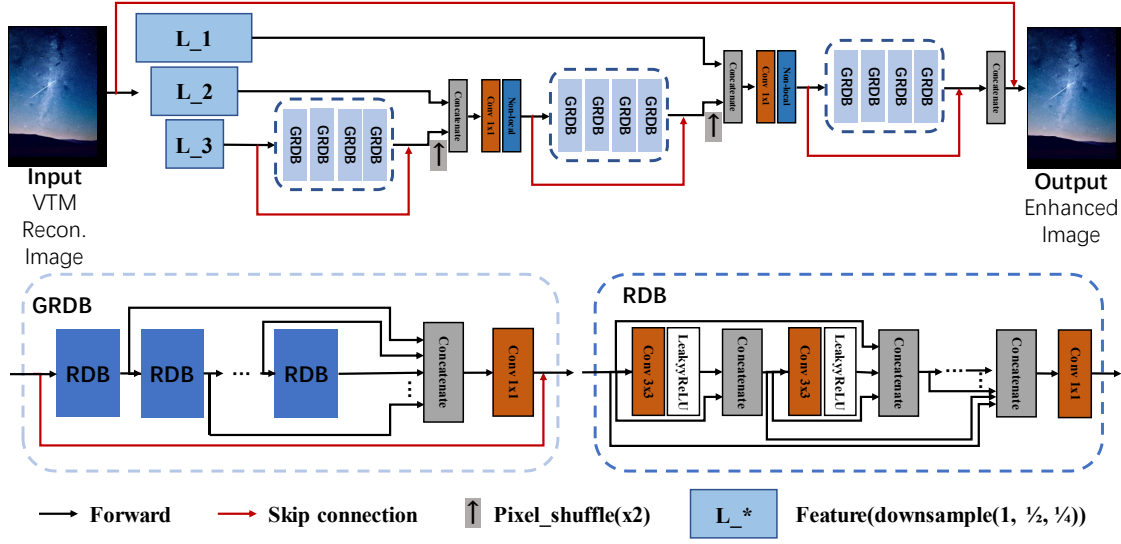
L_1

L_2

L_3

GRDB GRDB GRDB GRDB

Concatenate

Conv 1x1

Non-local

GRDB GRDB GRDB GRDB

Concatenate

Conv 1x1

Non-local

GRDB GRDB GRDB GRDB

Concatenate

Input
VTM
Recon.
Image

Output
Enhanced
Image

GRDB

RDB RDB ... RDB

Concatenate

Conv 1x1

RDB

Conv 3x3

LeakyyReLU

Concatenate

Conv 3x3

LeakyyReLU

Concatenate

Concatenate

Conv 1x1

Forward Skip connection Pixel_shuffle(x2) L_* Feature(downsample(1, ½, ¼))